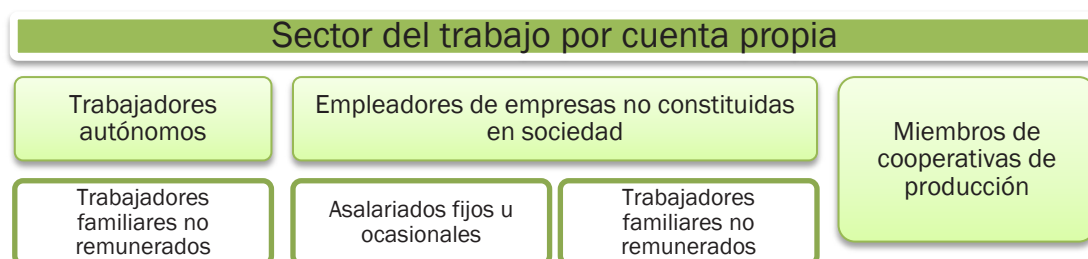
Sector del trabajo por cuenta propia

Trabajadores autónomos

Empleadores de empresas no constituidas en sociedad

Miembros de cooperativas de producción

Trabajadores familiares no remunerados

Asalariados fijos u ocasionales

Trabajadores familiares no remunerados